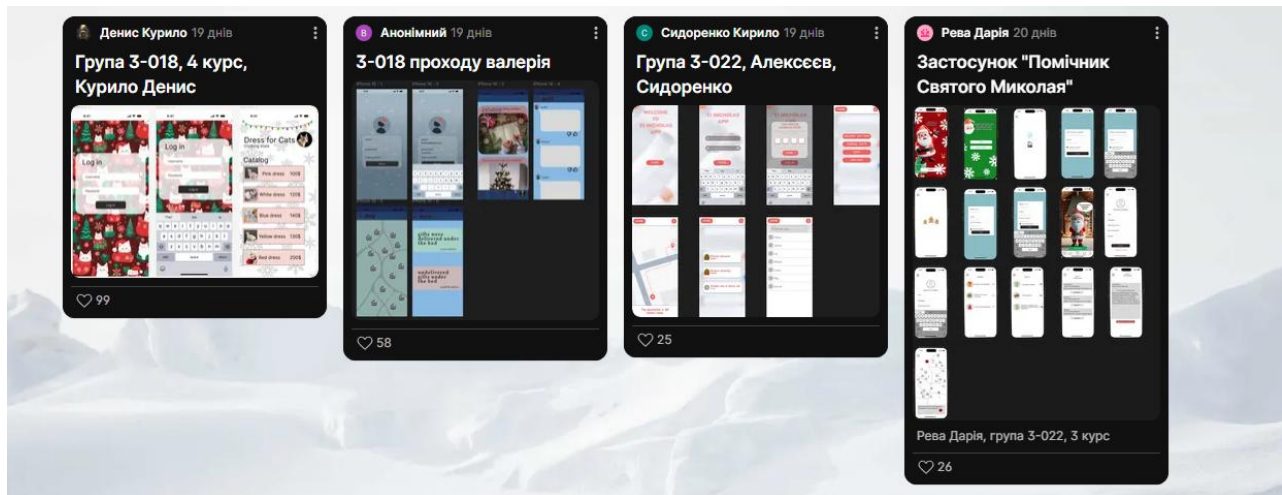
Денис Курило 19 днів

Група 3-018, 4 курс, Курило Денис

Log in

Log in

Dress for Cats

Catalog

Pink dress 100$

White dress 100$

Blue dress 140$

Yellow dress 150$

Red dress 250$

99

В Анонімний 19 днів

3-018 проходу валерія

gifts were delivered under the bed

undelivered gifts under the bed

58

С Сидоренко Кирило 19 днів

Група 3-022, Алексєєв, Сидоренко

25

Рева Дарія 20 днів

Застосунок "Помічник Святого Миколая"

Рева Дарія, група 3-022, 3 курс

26